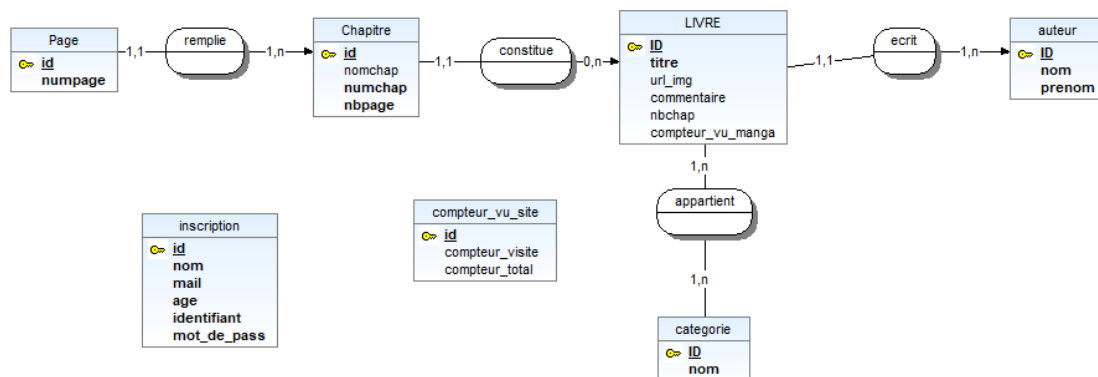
Page
id
numpage

1,1
remplie
1,n

Chapitre
id
nomchap
numchap
nbpage

1,1
constitue
0,n

LIVRE
ID
titre
url_img
commentaire
nbchap
compteur_vu_manga

1,1
ecrit
1,n

auteur
ID
nom
prenom

1,n
appartient
1,n

categorie
ID
nom

inscription
id
nom
mail
age
identifiant
mot_de_pass

compteur_vu_site
id
compteur_visite
compteur_total